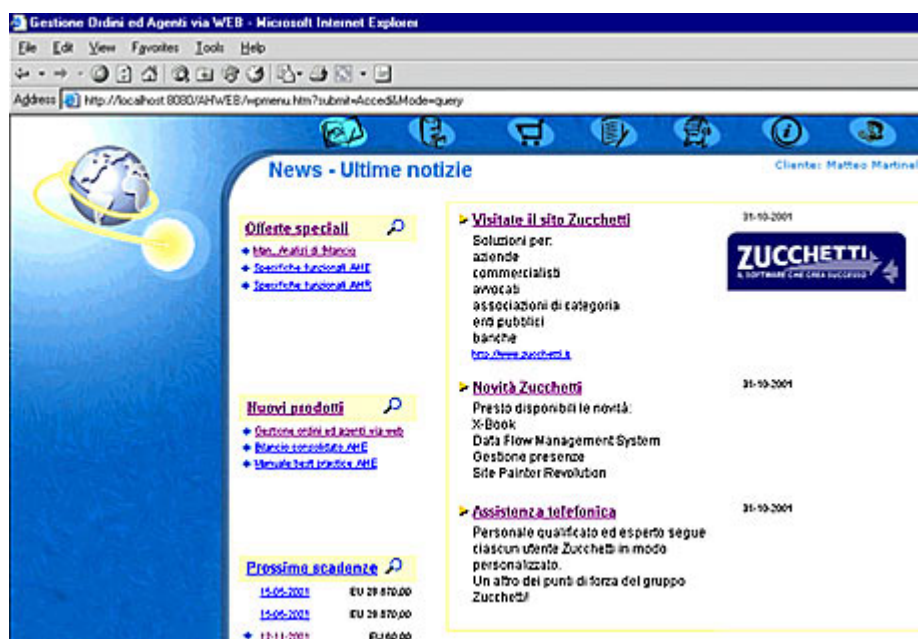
Gestione Ordini ed Agenti via WEB - Microsoft Internet Explorer

File Edit View Favorites Tools Help

Address http://localhost:8080/AHWEB/wpmenu.htm?submit=Accedi&Mode=query

News - Ultime notizie

Cliente: Matteo Martinel

Offerte speciali

Man. Analisi di Bilancio

Specifiche funzionali AHE

Specifiche funzionali AHR

Visitate il sito Zucchetti

31-10-2001

Soluzioni per:
aziende
commercialisti
avvocati
associazioni di categoria
enti pubblici
banche

http://www.zucchetti.it

ZUCCHETTI

IL SOFTWARE CHE CREA SUCCESSO

Nuovi prodotti

Gestione ordini ed agenti via web

Bilancio consolidato AHE

Manuale testi pratica AHE

Novità Zucchetti

31-10-2001

Presto disponibili le novità:
X-Book
Data Flow Management System
Gestione presenze
Site Painter Revolution

Assistenza telefonica

31-10-2001

Personale qualificato ed esperto segue ciascun utente Zucchetti in modo personalizzato.
Un altro dei punti di forza del gruppo Zucchetti!

Prossime scadenze

15-05-2001 EU 29.870,00

15-06-2001 EU 29.870,00

12-11-2001 EU 160,00